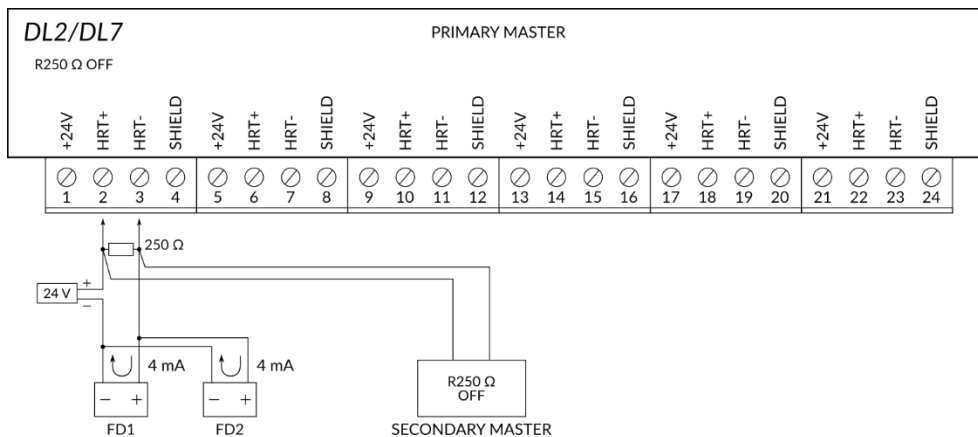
DL2/DL7

PRIMARY MASTER

R250 Ω OFF

+24V HRT+ HRT- SHIELD +24V HRT+ HRT- SHIELD +24V HRT+ HRT- SHIELD +24V HRT+ HRT- SHIELD +24V HRT+ HRT- SHIELD +24V HRT+ HRT- SHIELD

1 2 3 4 5 6 7 8 9 10 11 12 13 14 15 16 17 18 19 20 21 22 23 24

250 Ω

24 V + −

4 mA

4 mA

− +

− +

FD1

FD2

R250 Ω OFF

SECONDARY MASTER